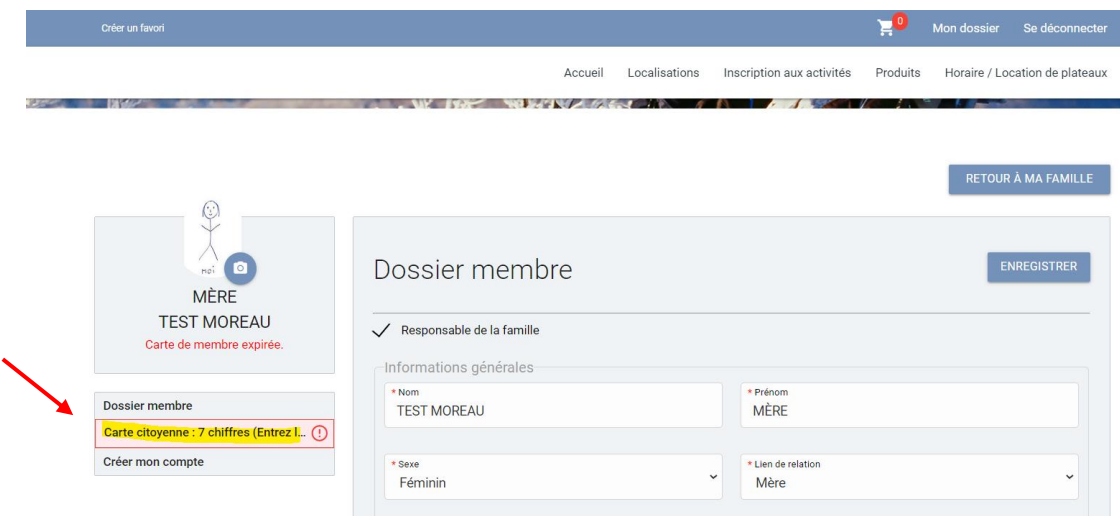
Créer un favori

0

Mon dossier

Se déconnecter

Accueil

Localisations

Inscription aux activités

Produits

Horaire / Location de plateaux

RETOUR À MA FAMILLE

moi

MÈRE
TEST MOREAU

Carte de membre expirée.

Dossier membre

Carte citoyenne : 7 chiffres (Entrez l...

Créer mon compte

Dossier membre

ENREGISTRER

Responsable de la famille

Informations générales

* Nom
TEST MOREAU

* Prénom
MÈRE

* Sexe
Féminin

* Lien de relation
Mère